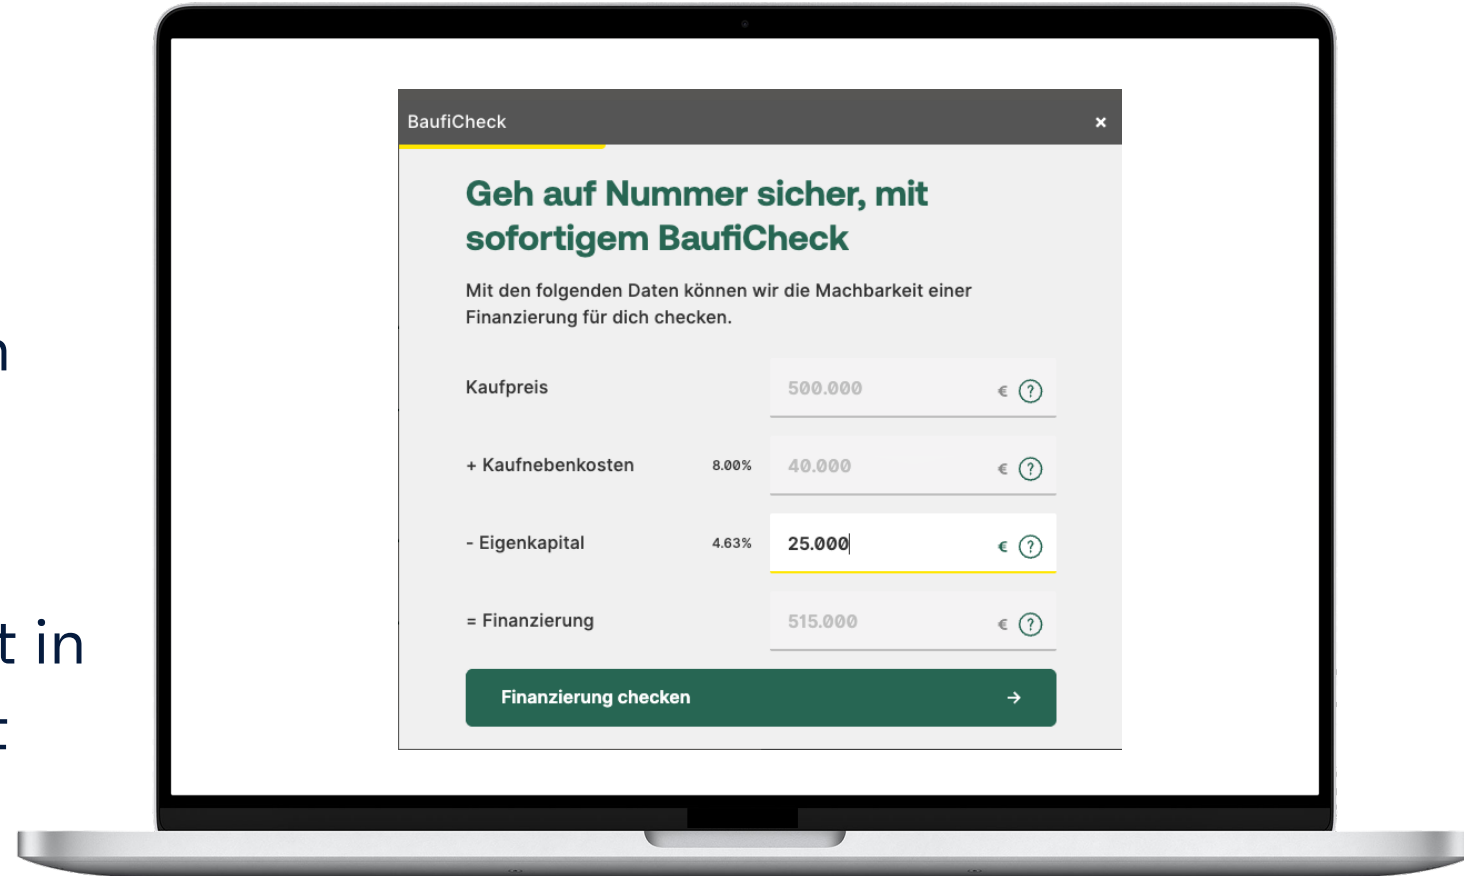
n

t in

t

BaufiCheck ×

Geh auf Nummer sicher, mit sofortigem BaufiCheck

Mit den folgenden Daten können wir die Machbarkeit einer Finanzierung für dich checken.

Kaufpreis 500.000 € ?

+ Kaufnebenkosten 8.00% 40.000 € ?

- Eigenkapital 4.63% 25.000 € ?

= Finanzierung 515.000 € ?

Finanzierung checken →